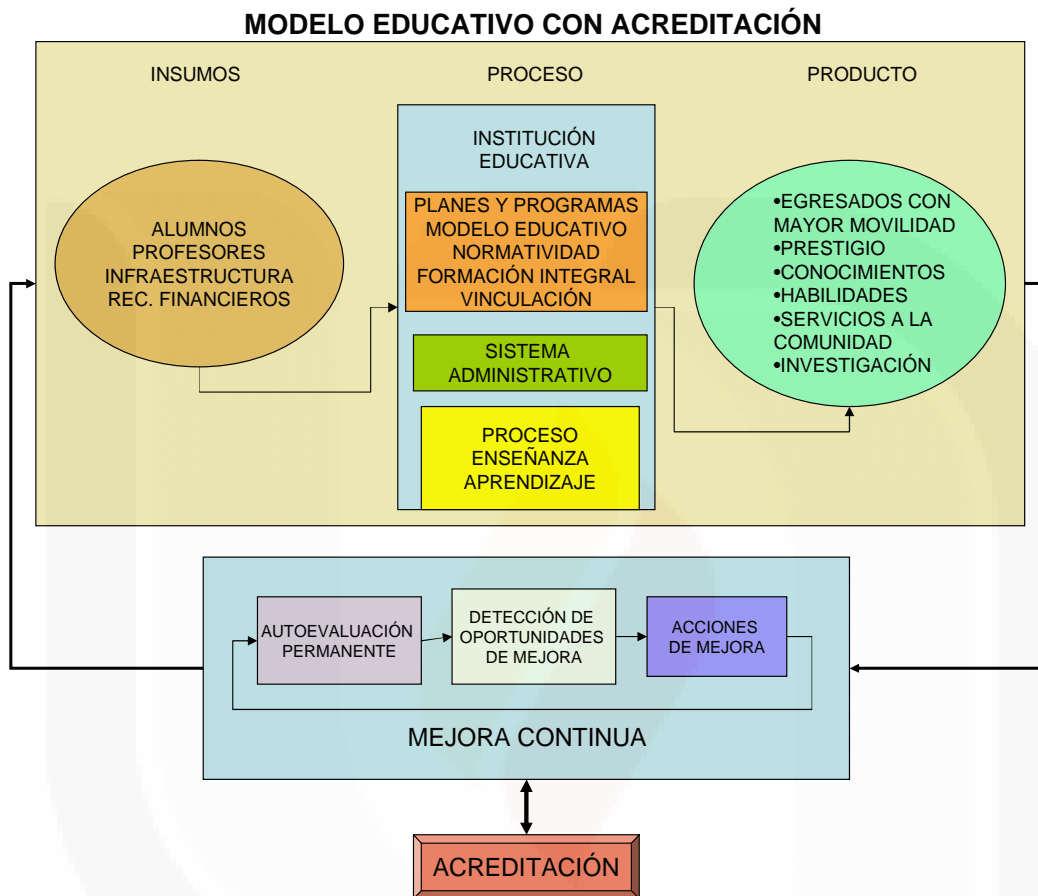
MODELO EDUCATIVO CON ACREDITACIÓN

INSUMOS

PROCESO

PRODUCTO

ALUMNOS
PROFESORES
INFRAESTRUCTURA
REC. FINANCIEROS

INSTITUCIÓN EDUCATIVA

PLANES Y PROGRAMAS
MODELO EDUCATIVO
NORMATIVIDAD
FORMACIÓN INTEGRAL
VINCULACIÓN

SISTEMA ADMINISTRATIVO

PROCESO ENSEÑANZA APRENDIZAJE

•EGRESADOS CON MAYOR MOVILIDAD
•PRESTIGIO
•CONOCIMIENTOS
•HABILIDADES
•SERVICIOS A LA COMUNIDAD
•INVESTIGACIÓN

AUTOEVALUACIÓN PERMANENTE

DETECCIÓN DE OPORTUNIDADES DE MEJORA

ACCIONES DE MEJORA

MEJORA CONTINUA

ACREDITACIÓN